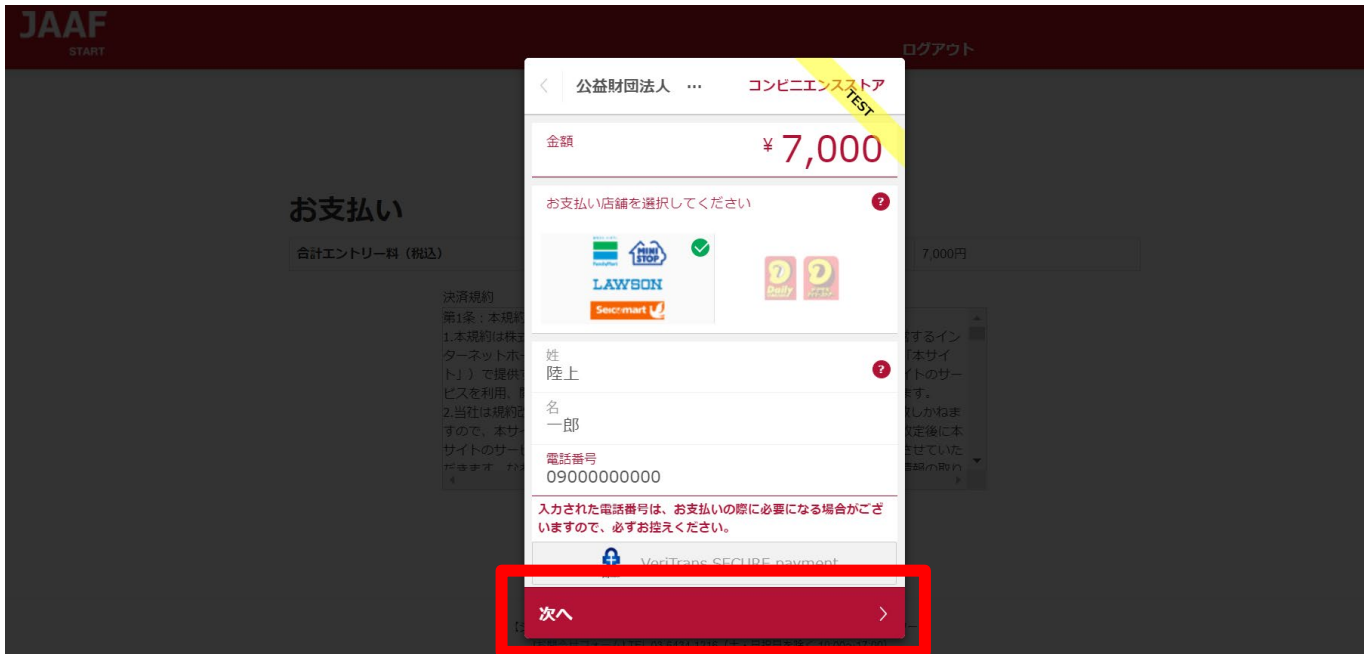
JAAF
START

ログアウト

お支払い

合計エントリー料（税込）

7,000円

決済規約
第1条：本規約
1.本規約は株
ターネットホ
ト」）で提供
ビスを利用、
2.当社は規約
すので、本サ
サイトのサー
するイン
「本サイ
イトのサー
す。
しかねま
改定後に本
させていた

‹ 公益財団法人 … コンビニエンスストア

TEST

金額
¥ 7,000

お支払い店舗を選択してください

MINI STOP
LAWSON
Seicomart

姓
陸上

名
一郎

電話番号
09000000000

入力された電話番号は、お支払いの際に必要になる場合がございますので、必ずお控えください。

VeriTrans SECURE payment

次へ ›